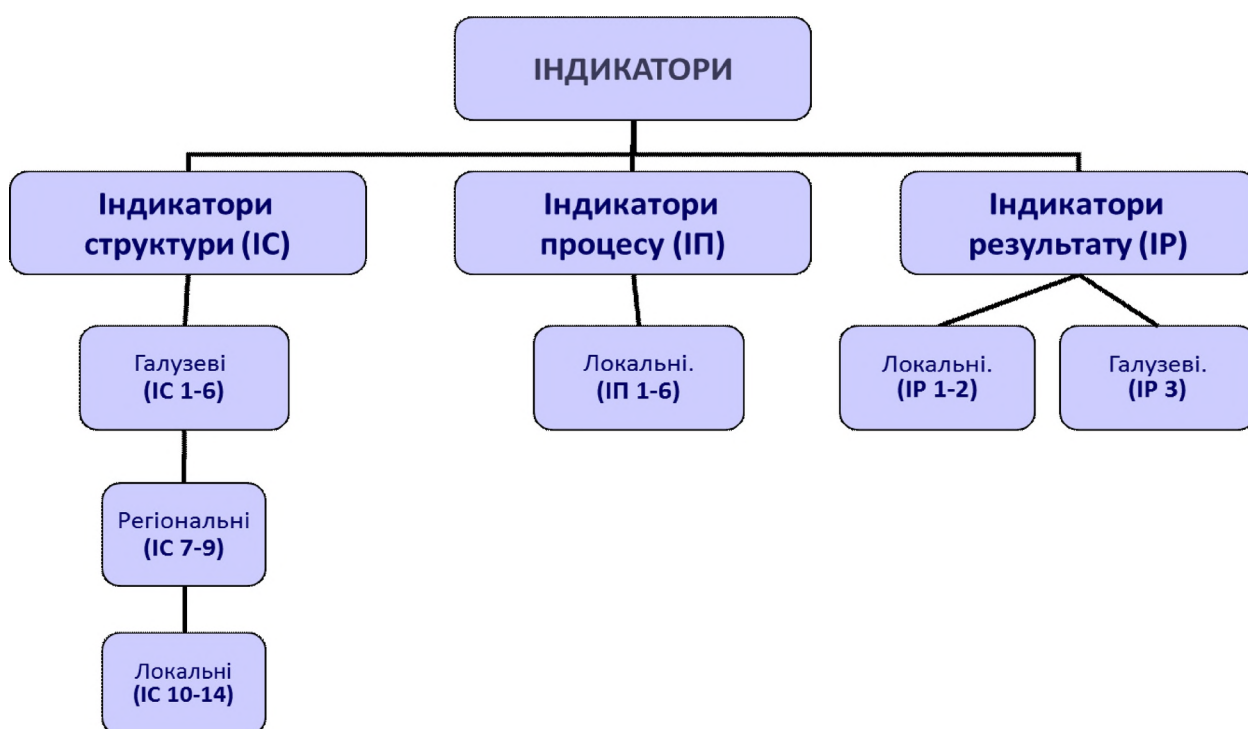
ІНДИКАТОРИ

Індикатори структури (ІС)

Галузеві (ІС 1-6)

Регіональні (ІС 7-9)

Локальні (ІС 10-14)

Індикатори процесу (ІП)

Локальні. (ІП 1-6)

Індикатори результату (ІР)

Локальні. (ІР 1-2)

Галузеві. (ІР 3)